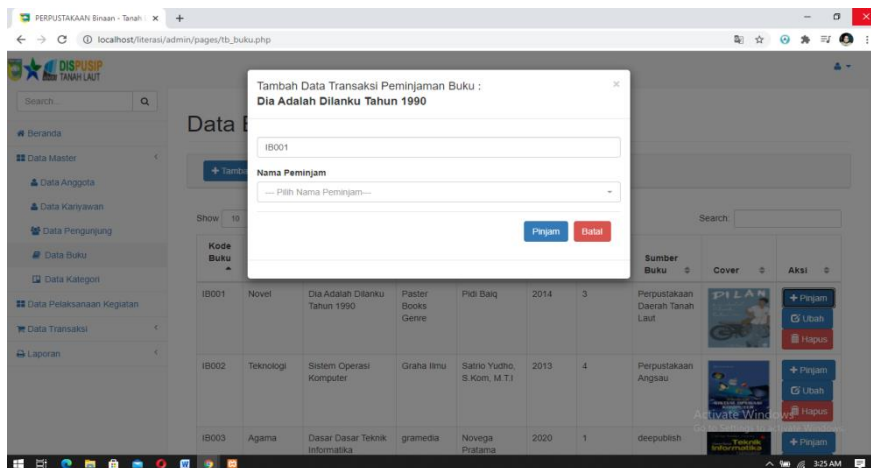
PERPUSTAKAAN Binaan - Tanah ×
localhost/literasi/admin/pages/tb_buku.php

DISPUSIP TANAH LAUT

Search...

Beranda
Data Master
Data Anggota
Data Karyawan
Data Pengunjung
Data Buku
Data Kategori
Data Pelaksanaan Kegiatan
Data Transaksi
Laporan

Data B

+ Tamba

Show 10

Search:

| Kode Buku | | | | | | | Sumber Buku | Cover | Aksi |
|---|---|---|---|---|---|---|---|---|---|
| IB001 | Novel | Dia Adalah Dilanku Tahun 1990 | Paster Books Genre | Pidi Baiq | 2014 | 3 | Perpustakaan Daerah Tanah Laut | DILAN | + Pinjam Ubah Hapus |
| IB002 | Teknologi | Sistem Operasi Komputer | Graha Ilmu | Satrio Yudho, S.Kom, M.T.I | 2013 | 4 | Perpustakaan Angsau | | + Pinjam Ubah Hapus |
| IB003 | Agama | Dasar Dasar Teknik Informatika | gramedia | Novega Pratama | 2020 | 1 | deepublish | Teknik Informatika | + Pinjam |

Tambah Data Transaksi Peminjaman Buku :
Dia Adalah Dilanku Tahun 1990

IB001

Nama Peminjam

--- Pilih Nama Peminjam---

Pinjam Batal

Activate Windows

3:25 AM